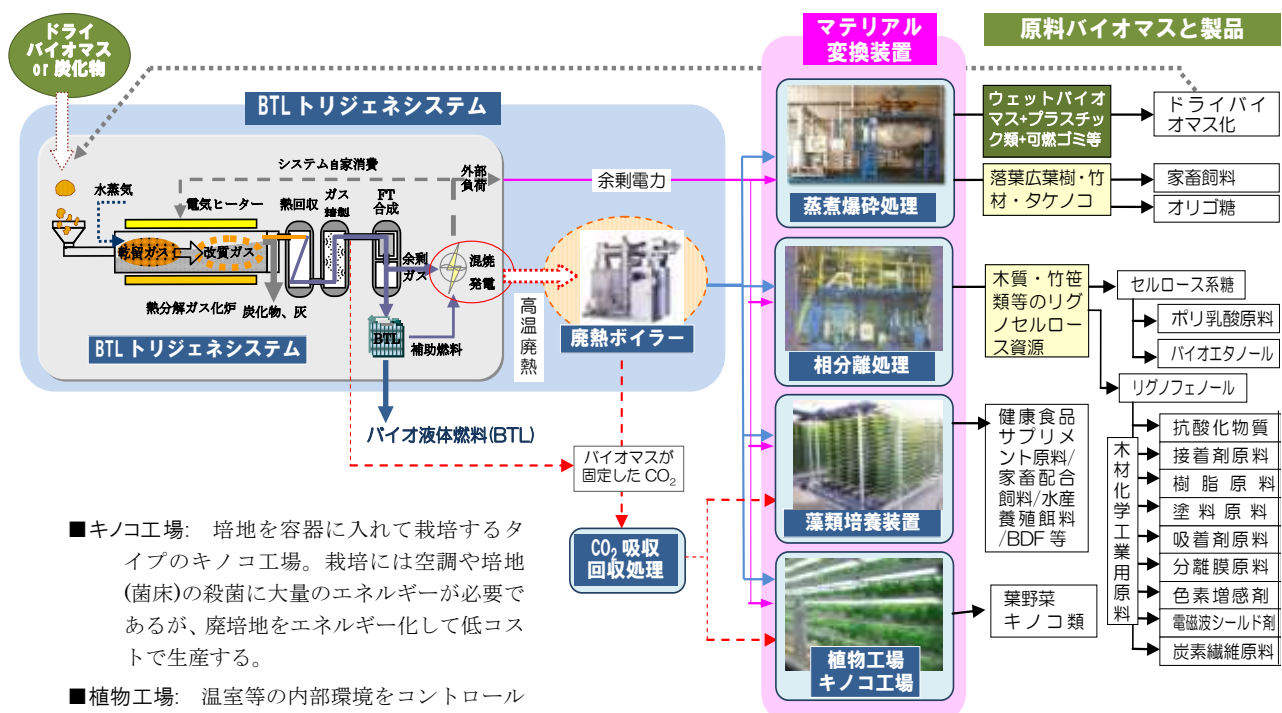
ドライ
バイオマス
or 炭化物

BTL トリジェネシステム

システム自家消費

外部
負荷

水蒸気

電気ヒーター

熱回収

ガス
精製

FT
合成

乾留ガス

改質ガス

余剰
ガス

混焼
発電

熱分解ガス化炉

炭化物、灰

BTL

補助燃料

BTL トリジェネシステム

余剰電力

高温廃熱

廃熱ボイラー

バイオ液体燃料(BTL)

バイオマスが固定した $CO_2$

$CO_2$ 吸収
回収処理

マテリアル
変換装置

原料バイオマスと製品

蒸煮爆砕処理

ウェットバイオマス+プラスチック類+可燃ゴミ等

ドライバイオマス化

落葉広葉樹・竹材・タケノコ

家畜飼料

オリゴ糖

相分離処理

木質・竹笹類等のリグノセルロース資源

セルロース系糖

ポリ乳酸原料

バイオエタノール

リグノフェノール

藻類培養装置

健康食品
サプリメント原料/
家畜配合飼料/水産養殖餌料
/BDF 等

木材化学工業用原料

抗酸化物質

接着剤原料

樹脂原料

塗料原料

吸着剤原料

分離膜原料

色素増感剤

電磁波シールド剤

炭素繊維原料

植物工場
キノコ工場

葉野菜
キノコ類

■キノコ工場: 培地を容器に入れて栽培するタイプのキノコ工場。栽培には空調や培地(菌床)の殺菌に大量のエネルギーが必要であるが、廃培地をエネルギー化して低コストで生産する。

■植物工場: 温室等の内部環境をコントロール